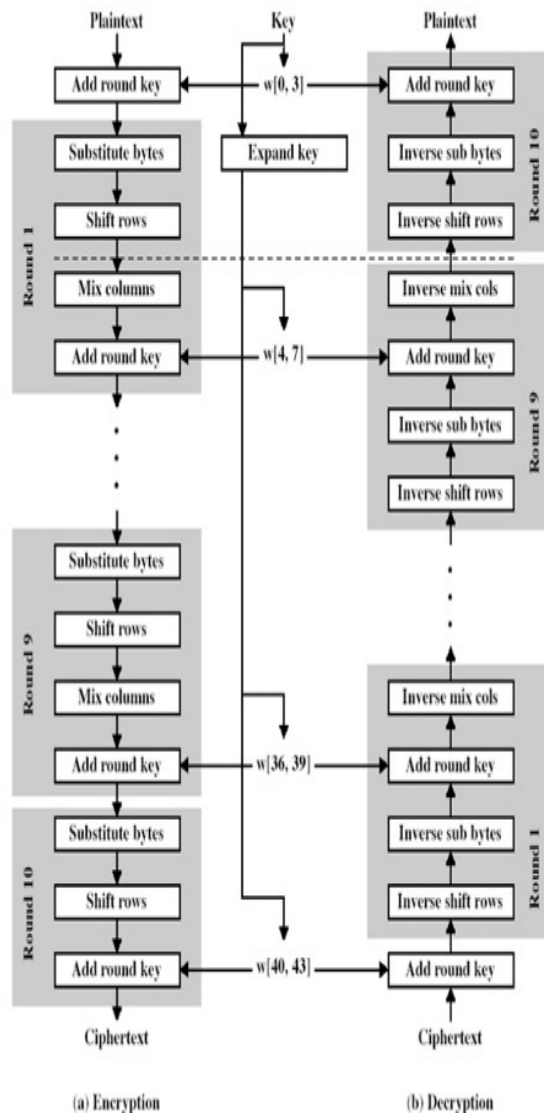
Plaintext

Key

Plaintext

Add round key

w[0, 3]

Add round key

Round 10

Inverse sub bytes

Inverse shift rows

Round 1

Substitute bytes

Expand key

Shift rows

Mix columns

Inverse mix cols

w[4, 7]

Add round key

Add round key

Round 9

Inverse sub bytes

Inverse shift rows

Round 9

Substitute bytes

Shift rows

Mix columns

Inverse mix cols

Add round key

w[36, 39]

Add round key

Round 1

Inverse sub bytes

Inverse shift rows

Round 10

Substitute bytes

Shift rows

Add round key

w[40, 43]

Add round key

Ciphertext

Ciphertext

(a) Encryption

(b) Decryption